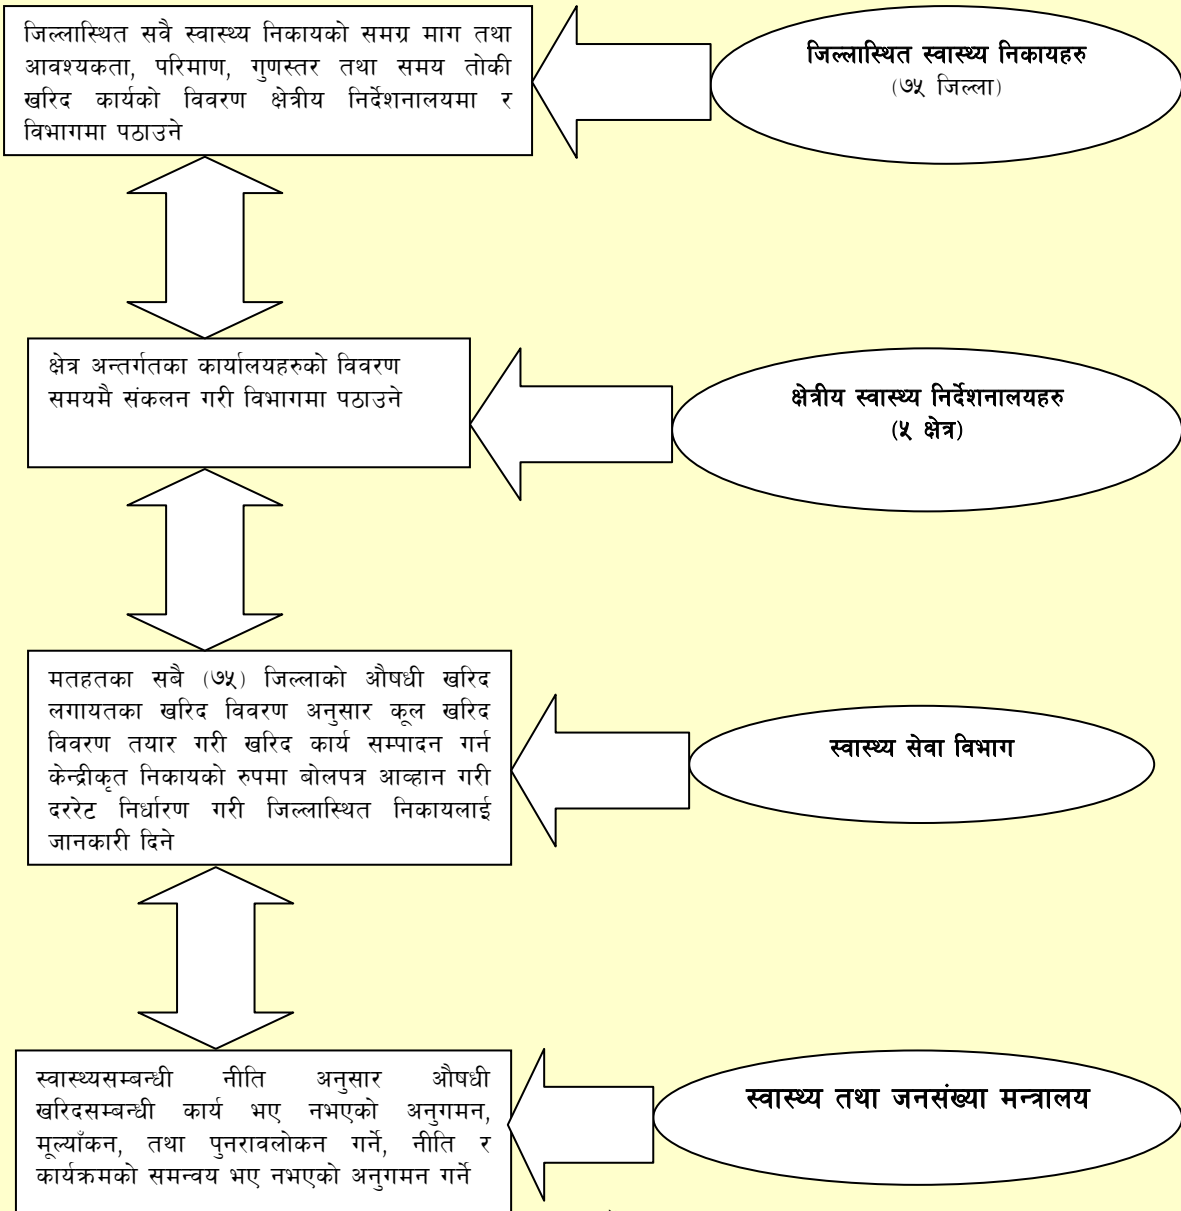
जिल्लास्थित सबै स्वास्थ्य निकायको समग्र माग तथा आवश्यकता, परिमाण, गुणस्तर तथा समय तोकी खरिद कार्यको विवरण क्षेत्रीय निर्देशनालयमा र विभागमा पठाउने

जिल्लास्थित स्वास्थ्य निकायहरु
(७५ जिल्ला)

क्षेत्र अन्तर्गतका कार्यालयहरुको विवरण समयमै संकलन गरी विभागमा पठाउने

क्षेत्रीय स्वास्थ्य निर्देशनालयहरु
(५ क्षेत्र)

मतहतका सबै (७५) जिल्लाको औषधी खरिद लगायतका खरिद विवरण अनुसार कूल खरिद विवरण तयार गरी खरिद कार्य सम्पादन गर्न केन्द्रीकृत निकायको रुपमा बोलपत्र आव्हान गरी दररेट निर्धारण गरी जिल्लास्थित निकायलाई जानकारी दिने

स्वास्थ्य सेवा विभाग

स्वास्थ्यसम्बन्धी नीति अनुसार औषधी खरिदसम्बन्धी कार्य भए नभएको अनुगमन, मूल्याँकन, तथा पुनरावलोकन गर्ने, नीति र कार्यक्रमको समन्वय भए नभएको अनुगमन गर्ने

स्वास्थ्य तथा जनसंख्या मन्त्रालय